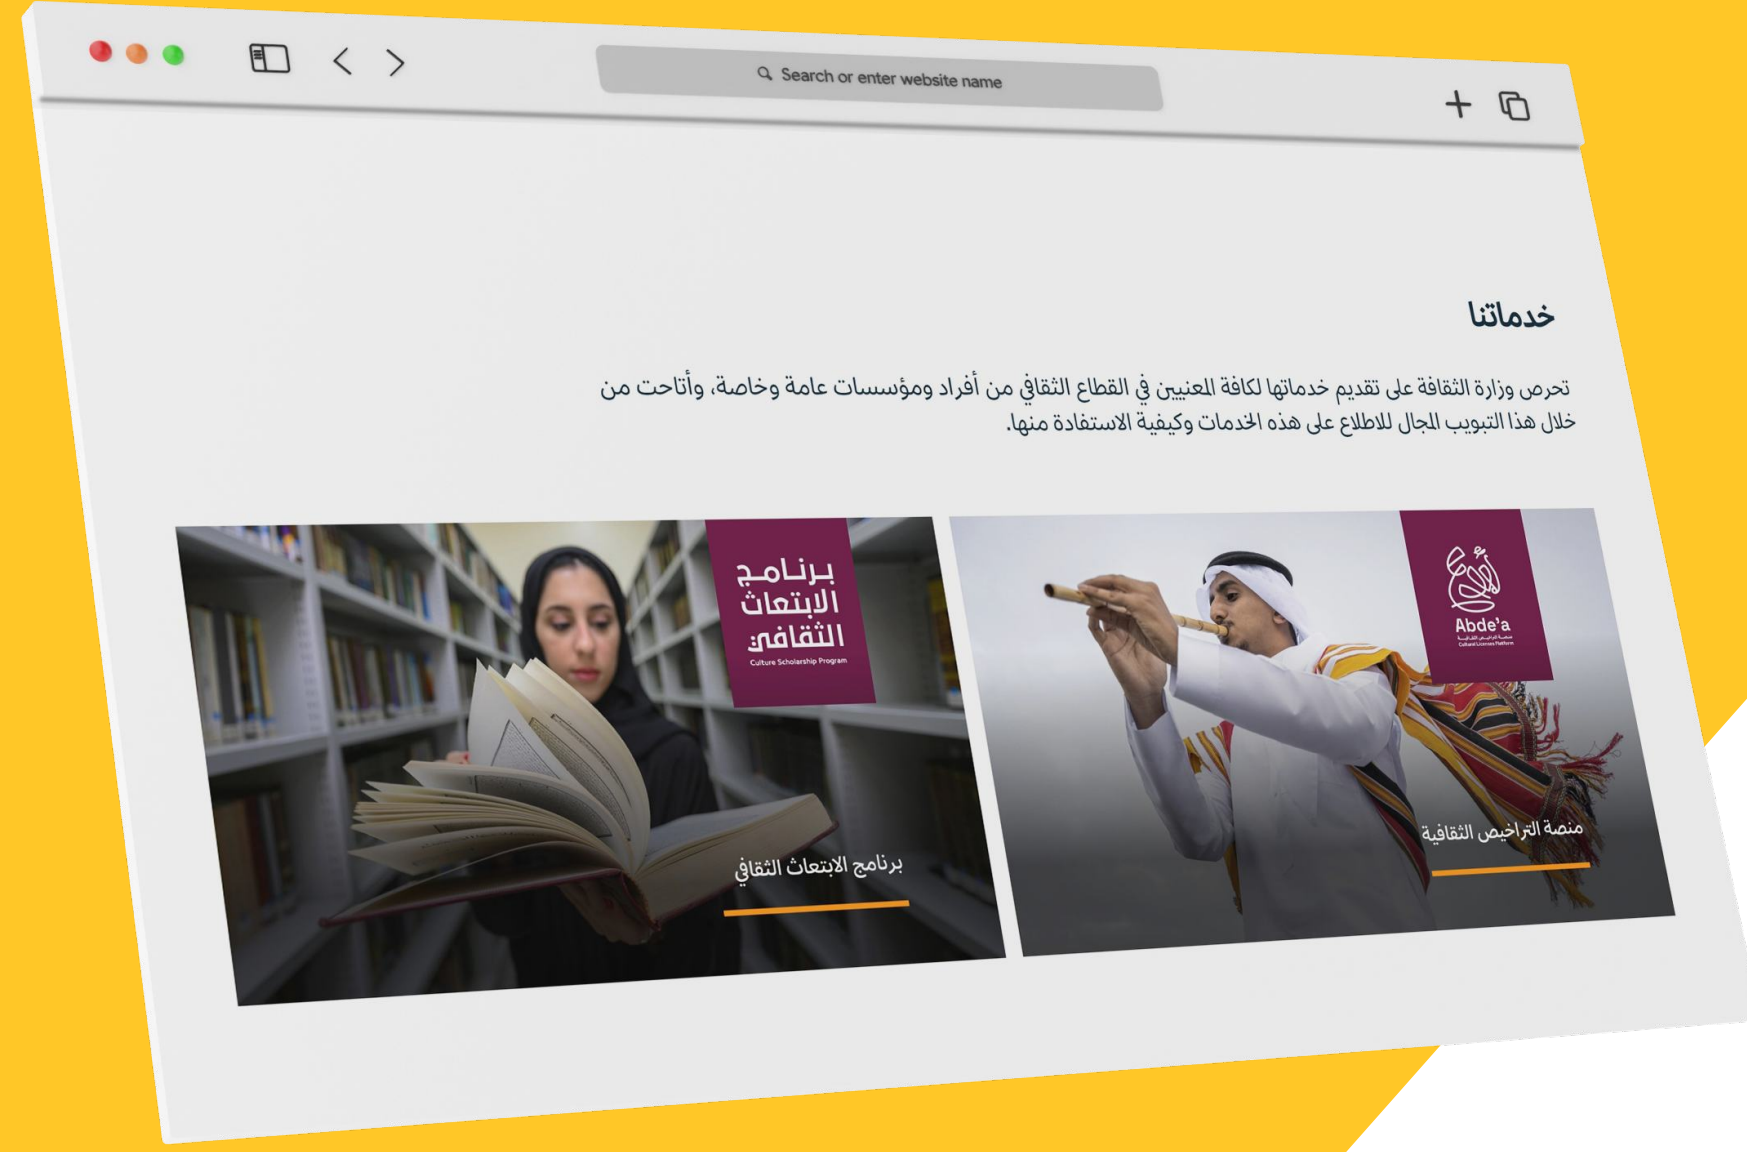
Search or enter website name

خدماتنا

تحرص وزارة الثقافة على تقديم خدماتها لكافة المعنيين في القطاع الثقافي من أفراد ومؤسسات عامة وخاصة، وأتاحت من خلال هذا التبويب المجال للاطلاع على هذه الخدمات وكيفية الاستفادة منها.

برنامج الابتعاث الثقافي
Culture Scholarship Program

برنامج الابتعاث الثقافي

أبدع
Abde'a
منصة التراخيص الثقافية
Cultural Licenses Platform

منصة التراخيص الثقافية